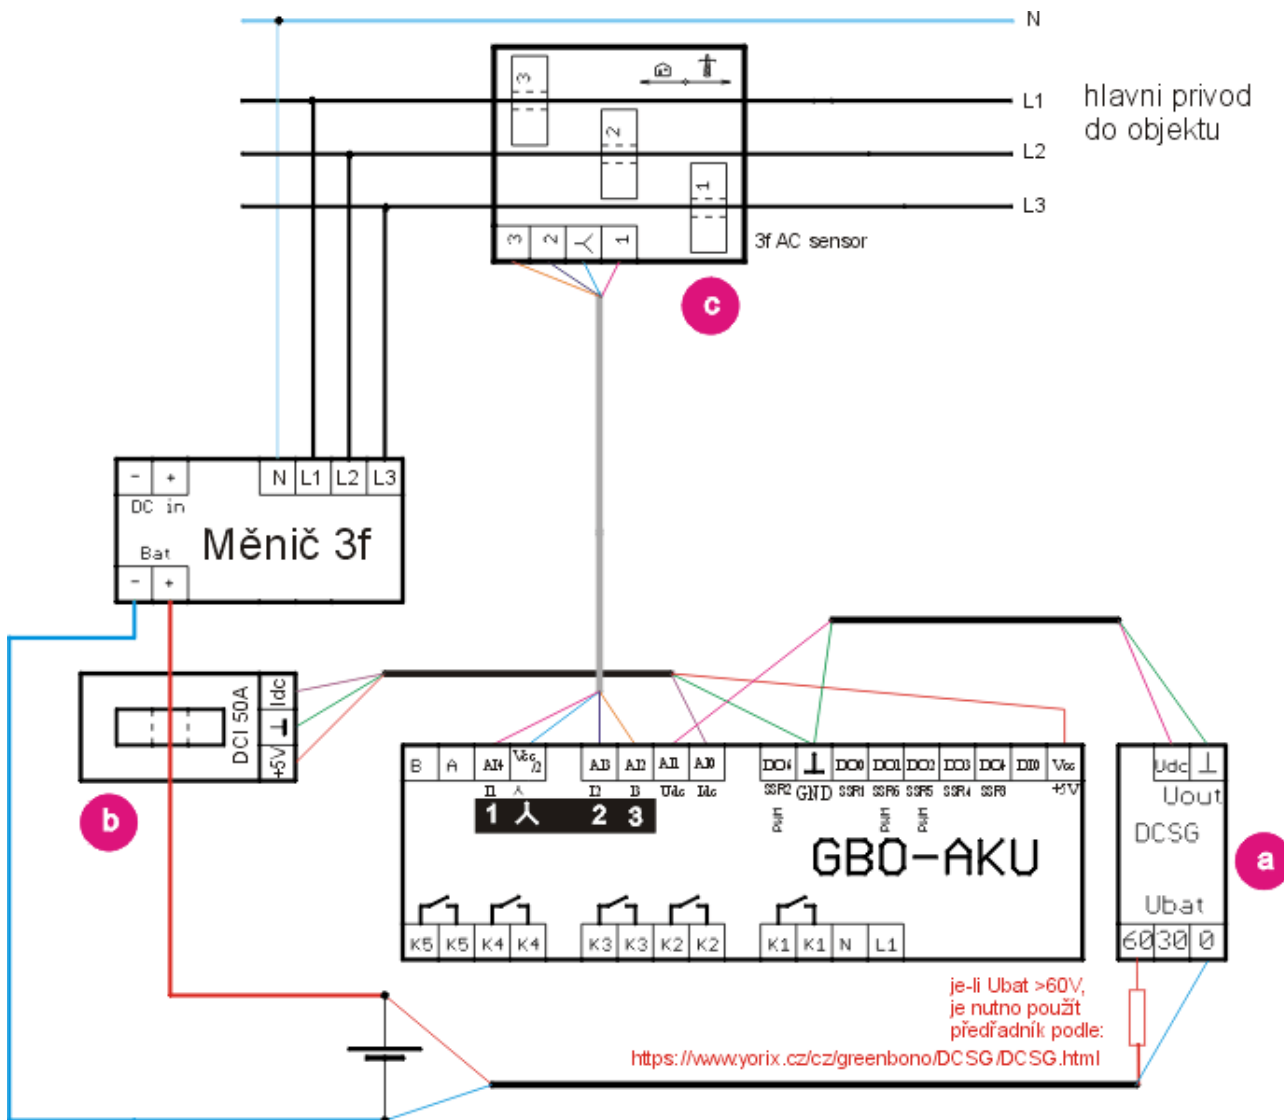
N

L1

L2

L3

hlavni privod do objektu

3

2

1

3 2 ⅄ 1

3f AC sensor

c

- + N L1 L2 L3

DC in

Měnič 3f

Bat

- +

DCI 50A

Idc ⊥ +5V

b

B A AI4 Vcc/2 AI3 AI2 AI1 AI0 DO4 ⊥ DO0 DO1 DO2 DO3 DO4 DI0 Vcc

I1 ⅄ I2 I3 Udc Idc SSR2 GND SSR1 SSR6 SSR5 SSR4 SSR3 +5V

1 ⅄ 2 3

Pwm Pwm Pwm

GBO-AKU

K5 K5 K4 K4 K3 K3 K2 K2 K1 K1 N L1

Udc ⊥

Uout

DCSG

Ubat

60 30 0

a

je-li Ubat >60V, je nutno použít předřadník podle:
https://www.yorix.cz/cz/greenbono/DCSG/DCSG.html